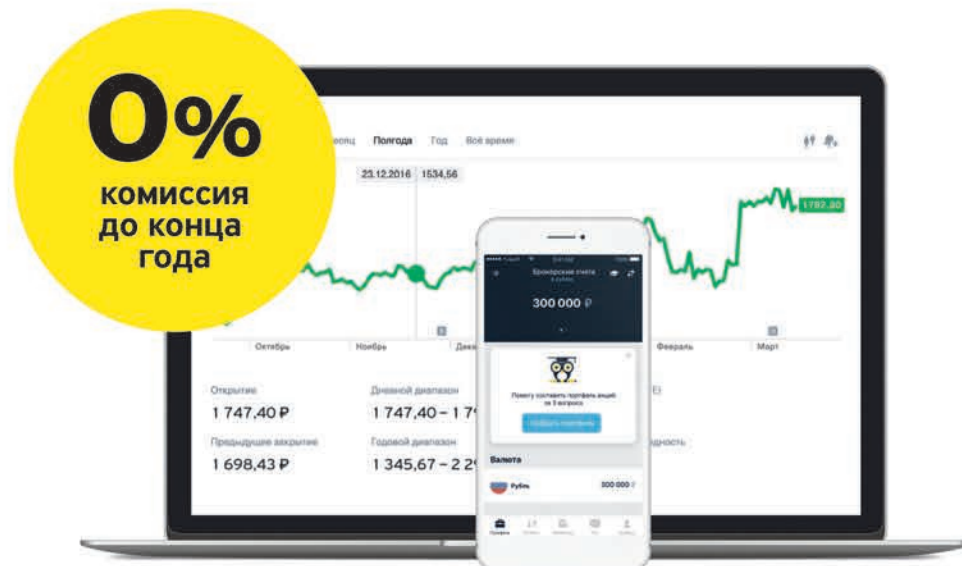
0%
комиссия
до конца
года

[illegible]сяц Полгода Год Всё время

23.12.2016 1534,56

1782,30

Октябрь Ноябрь Дека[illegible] Февраль Март

Открытие
1 747,40 ₽

Дневной диапазон
1 747,40 – 1 7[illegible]

Предыдущее закрытие
1 698,43 ₽

Годовой диапазон
1 345,67 – 2 2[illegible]

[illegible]дность

Брокерский счёт

300 000 ₽

Помогу составить портфель акций за 3 вопроса

Подобрать портфель

Валюта

Рубль 300 000 ₽